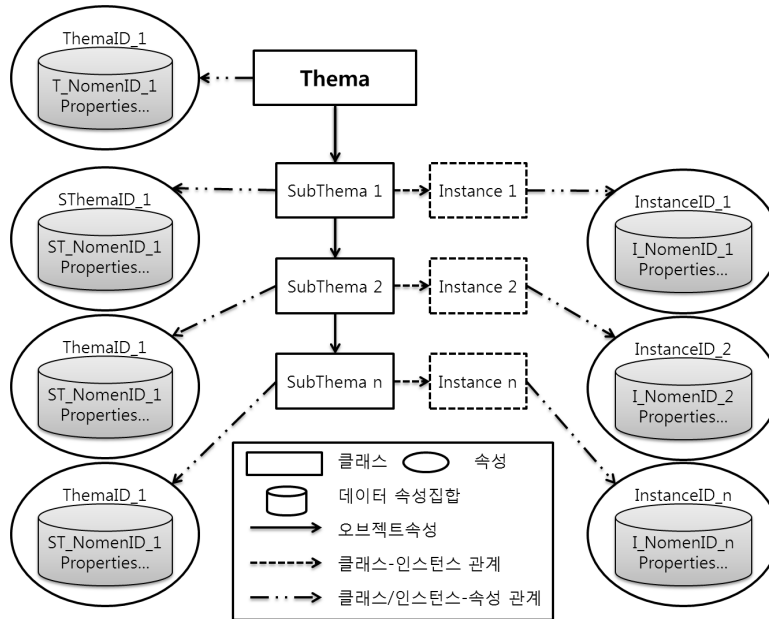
ThemaID_1
T_NomenID_1
Properties...

Thema

SThemaID_1
ST_NomenID_1
Properties...

SubThema 1
Instance 1

InstanceID_1
I_NomenID_1
Properties...

SubThema 2
Instance 2

ThemaID_1
ST_NomenID_1
Properties...

InstanceID_2
I_NomenID_2
Properties...

SubThema n
Instance n

ThemaID_1
ST_NomenID_1
Properties...

InstanceID_n
I_NomenID_n
Properties...

클래스 속성
데이터 속성집합
오브젝트속성
클래스-인스턴스 관계
클래스/인스턴스-속성 관계